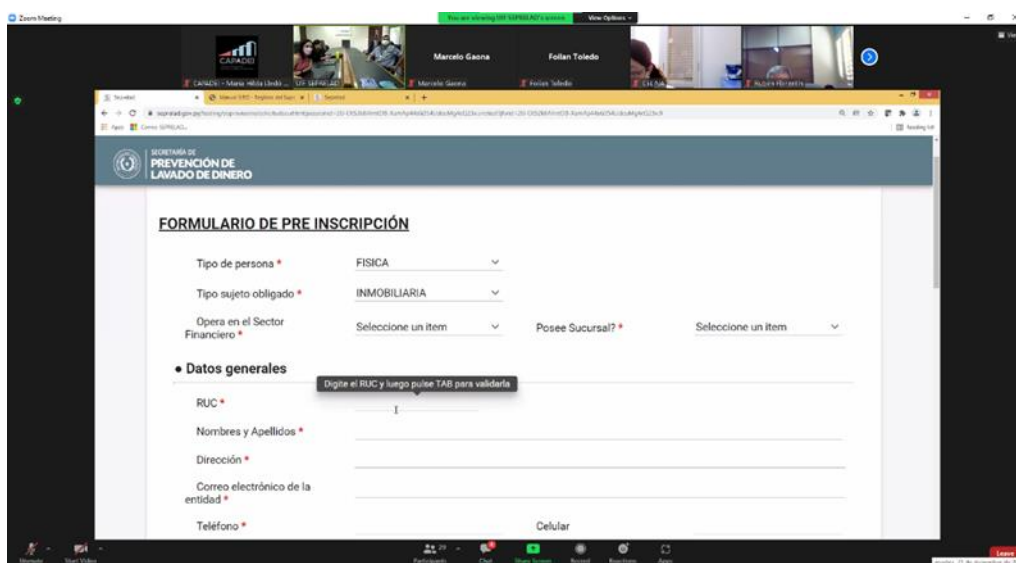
Zoom Meeting

You are viewing UIF SEPRELAD's screen

View Options

CAPADEI

CAPADEI - María Hilda Lindo...

UIF SEPRELAD

Marcelo Gaona

Marcelo Gaona

Foilan Toledo

Foilan Toledo

CHUNA

Rubén Horacio

SECRETARÍA DE PREVENCIÓN DE LAVADO DE DINERO

FORMULARIO DE PRE INSCRIPCIÓN

Tipo de persona * FISICA

Tipo sujeto obligado * INMOBILIARIA

Opera en el Sector Financiero * Seleccione un item

Posee Sucursal? * Seleccione un item

• Datos generales

Digite el RUC y luego pulse TAB para validarlo

RUC *

Nombres y Apellidos *

Dirección *

Correo electrónico de la entidad *

Teléfono *

Celular

Unmute

Start Video

Participants

Chat

Share Screen

Record

Reactions

Apps

Leave